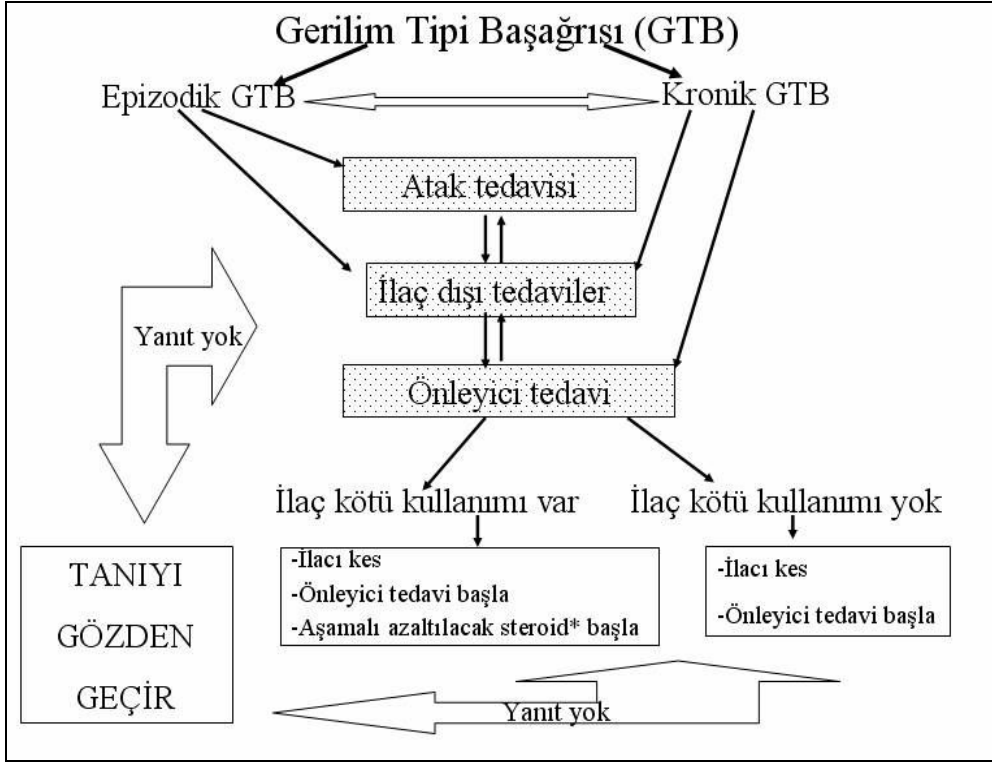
Gerilim Tipi Başağrısı (GTB)

Epizodik GTB

Kronik GTB

Atak tedavisi

İlaç dışı tedaviler

Önleyici tedavi

Yanıt yok

İlaç kötü kullanımı var

İlaç kötü kullanımı yok

-İlacı kes
-Önleyici tedavi başla
-Aşamalı azaltılacak steroid* başla

-İlacı kes
-Önleyici tedavi başla

TANIYI GÖZDEN GEÇİR

Yanıt yok